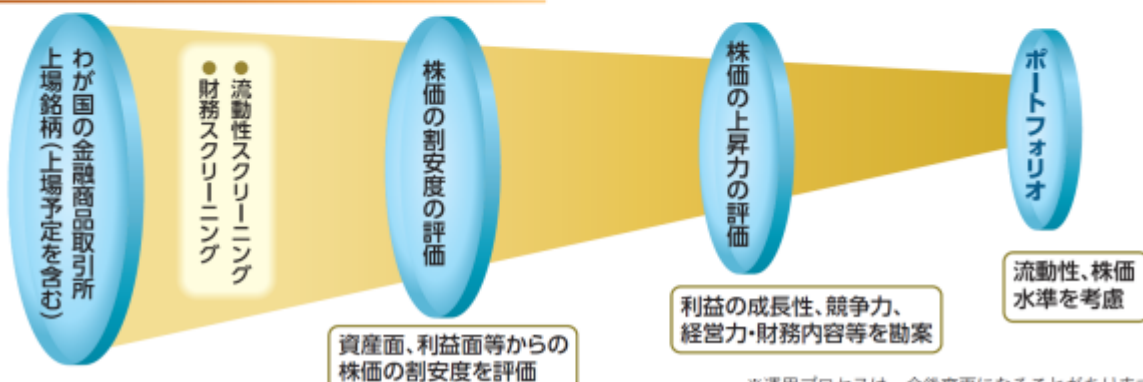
わが国の金融商品取引所上場銘柄(上場予定を含む)

● 流動性スクリーニング
● 財務スクリーニング

株価の割安度の評価

資産面、利益面等からの株価の割安度を評価

株価の上昇力の評価

利益の成長性、競争力、経営力・財務内容等を勘案

ポートフォリオ

流動性、株価水準を考慮

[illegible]